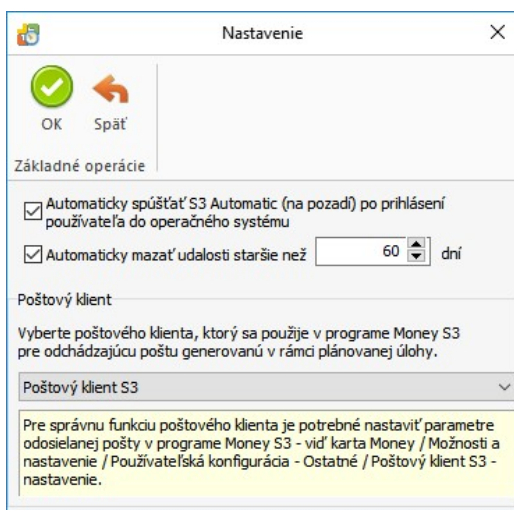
Nastavenie

OK

Späť

Základné operácie

Automaticky spúšťať S3 Automatic (na pozadí) po prihlásení používateľa do operačného systému

Automaticky mazať udalosti staršie než 60 dní

Poštový klient

Vyberte poštového klienta, ktorý sa použije v programe Money S3 pre odchádzajúcu poštu generovanú v rámci plánovanej úlohy.

Poštový klient S3

Pre správnu funkciu poštového klienta je potrebné nastaviť parametre odosielanej pošty v programe Money S3 - viď karta Money / Možnosti a nastavenie / Používateľská konfigurácia - Ostatné / Poštový klient S3 - nastavenie.